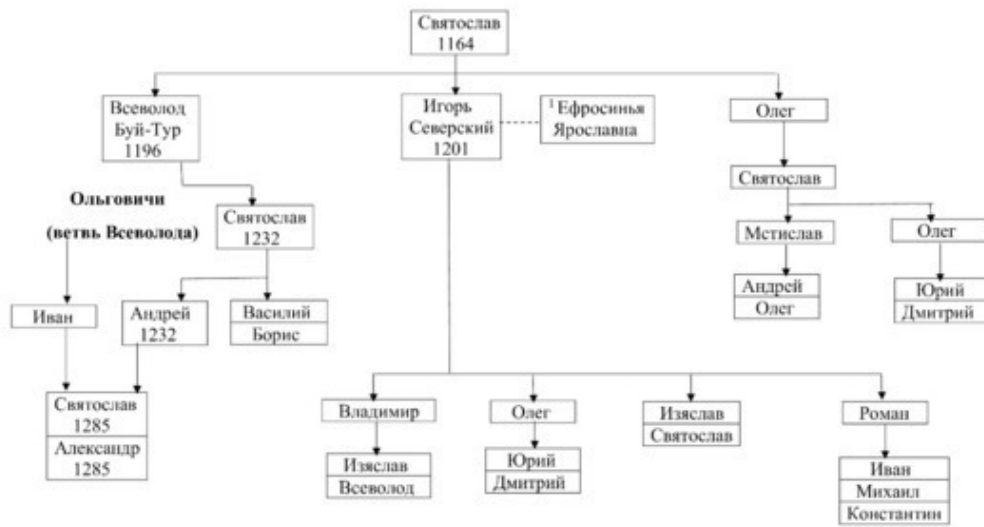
Святослав 1164

Всеволод Буй-Тур 1196

Игорь Северский 1201

$^1$ Ефросинья Ярославна

Олег

Ольговичи (ветвь Всеволода)

Святослав 1232

Святослав

Мстислав

Олег

Иван

Андрей 1232

Василий
Борис

Андрей
Олег

Юрий
Дмитрий

Святослав 1285
Александр 1285

Владимир

Олег

Изяслав
Святослав

Роман

Изяслав
Всеволод

Юрий
Дмитрий

Иван
Михаил
Константин